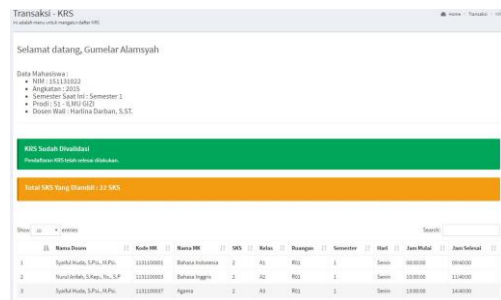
Transaksi - KRS
ini adalah menu untuk mengatur daftar KRS

Home > Transaksi > KRS

Selamat datang, Gumelar Alamsyah

Data Mahasiswa :
- NIM : 151131022
- Angkatan : 2015
- Semester Saat Ini : Semester 1
- Prodi : S1 - ILMU GIZI
- Dosen Wali : Harlina Darban, S.ST.

KRS Sudah Divalidasi
Pendaftaran KRS telah selesai dilakukan.

Total SKS Yang Diambil : 22 SKS

Show 10 entries

Search:

| # | Nama Dosen | Kode MK | Nama MK | SKS | Kelas | Ruangan | Semester | Hari | Jam Mulai | Jam Selesai |
|---|---|---|---|---|---|---|---|---|---|---|
| 1 | Syaiful Huda, S.Psi., M.Psi. | 1131110001 | Bahasa Indonesia | 2 | A1 | R01 | 1 | Senin | 08:00:00 | 09:40:00 |
| 2 | Nurul Anfah, S.Kep., Ns., S.P | 1131110003 | Bahasa Inggris | 2 | A2 | R01 | 1 | Senin | 10:00:00 | 11:40:00 |
| 3 | Syaiful Huda, S.Psi., M.Psi. | 1131110037 | Agama | 2 | A3 | R01 | 1 | Senin | 13:00:00 | 14:40:00 |